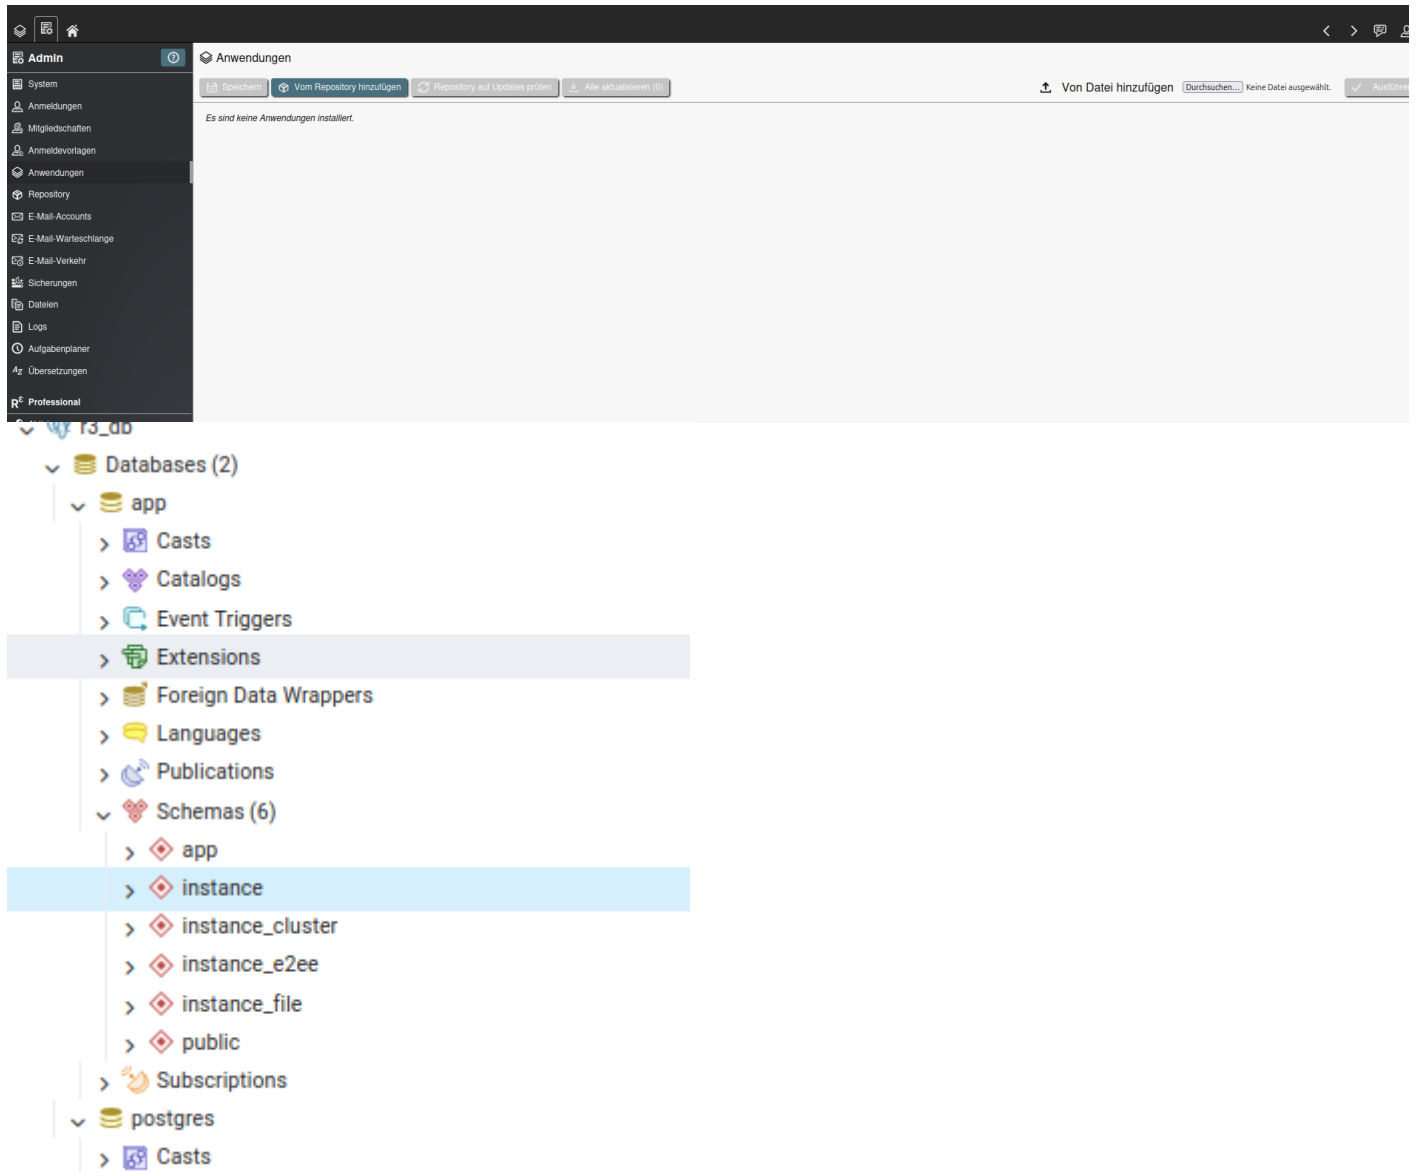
Admin

System
Anmeldungen
Mitgliedschaften
Anmeldevorlagen
Anwendungen
Repository
E-Mail-Accounts
E-Mail-Warteschlange
E-Mail-Verkehr
Sicherungen
Dateien
Logs
Aufgabenplaner
Übersetzungen

Professional

Anwendungen

Speichern
Vom Repository hinzufügen
Repository auf Updates prüfen
Alle aktualisieren (0)
Von Datei hinzufügen
Durchsuchen...
Keine Datei ausgewählt.
Ausführ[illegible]

Es sind keine Anwendungen installiert.

r3_db
Databases (2)
app
Casts
Catalogs
Event Triggers
Extensions
Foreign Data Wrappers
Languages
Publications
Schemas (6)
app
instance
instance_cluster
instance_e2ee
instance_file
public
Subscriptions
postgres
Casts